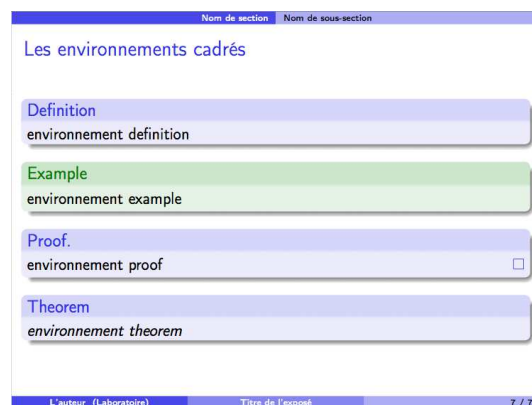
Nom de section Nom de sous-section

Les environnements cadrés

Definition
environnement definition

Example
environnement example

Proof.
environnement proof □

Theorem
*environnement theorem*

L'auteur (Laboratoire) Titre de l'exposé 7 / 7